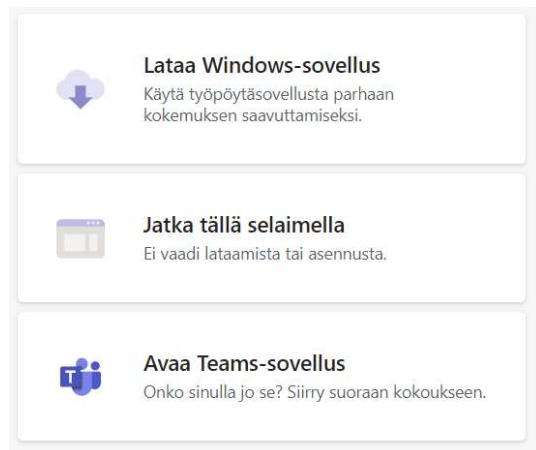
Lataa Windows-sovellus
Käytä työpöytäsovellusta parhaan kokemuksen saavuttamiseksi.

Jatka tällä selaimella
Ei vaadi lataamista tai asennusta.

T
Avaa Teams-sovellus
Onko sinulla jo se? Siirry suoraan kokoukseen.